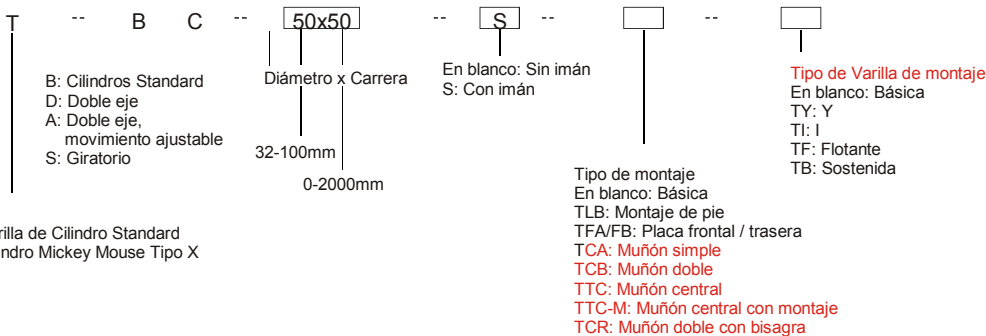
T -- B C -- 50x50 -- S -- -- 

B: Cilindros Standard
D: Doble eje
A: Doble eje, movimiento ajustable
S: Giratorio

Diámetro x Carrera

32-100mm

0-2000mm

En blanco: Sin imán
S: Con imán

Tipo de Varilla de montaje
En blanco: Básica
TY: Y
TI: I
TF: Flotante
TB: Sostenida

Tipo de montaje
En blanco: Básica
TLB: Montaje de pie
TFA/FB: Placa frontal / trasera
TCA: Muñón simple
TCB: Muñón doble
TTC: Muñón central
TTC-M: Muñón central con montaje
TCR: Muñón doble con bisagra

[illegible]rilla de Cilindro Standard
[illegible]ndro Mickey Mouse Tipo X